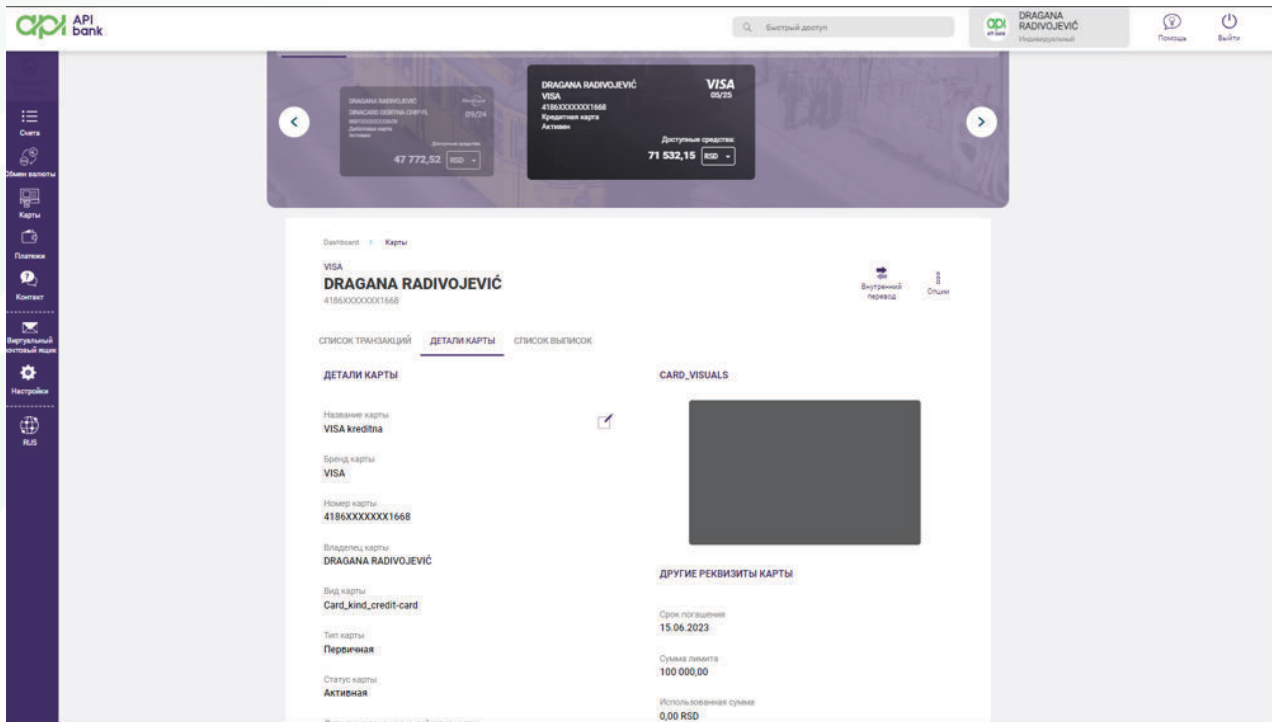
API bank

Быстрый доступ

DRAGANA RADIVOJEVIĆ
Индивидуальный

Помощь

Выйти

Счета

Обмен валюты

Карты

Платежи

Контакт

Виртуальный почтовый ящик

Настройки

RUS

DRAGANA RADIVOJEVIĆ
DINACARD OSNOVNA DINP FL
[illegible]
Дебетовая карта
Активен
09/24
Доступные средства
47 772,52 RSD

DRAGANA RADIVOJEVIĆ
VISA
4186XXXXXXX1668
Кредитная карта
Активен
VISA
05/25
Доступные средства
71 532,15 RSD

Dashboard / Карты

VISA
DRAGANA RADIVOJEVIĆ
4186XXXXXXX1668

Внутренний перевод

Опции

СПИСОК ТРАНЗАКЦИЙ
ДЕТАЛИ КАРТЫ
СПИСОК ВЫПИСОК

ДЕТАЛИ КАРТЫ

Название карты
VISA kreditna

Бренд карты
VISA

Номер карты
4186XXXXXXX1668

Владелец карты
DRAGANA RADIVOJEVIĆ

Вид карты
Card_kind_credit-card

Тип карты
Первичная

Статус карты
Активная

CARD_VISUALS

ДРУГИЕ РЕКВИЗИТЫ КАРТЫ

Срок погашения
15.06.2023

Сумма лимита
100 000,00

Использованная сумма
0,00 RSD